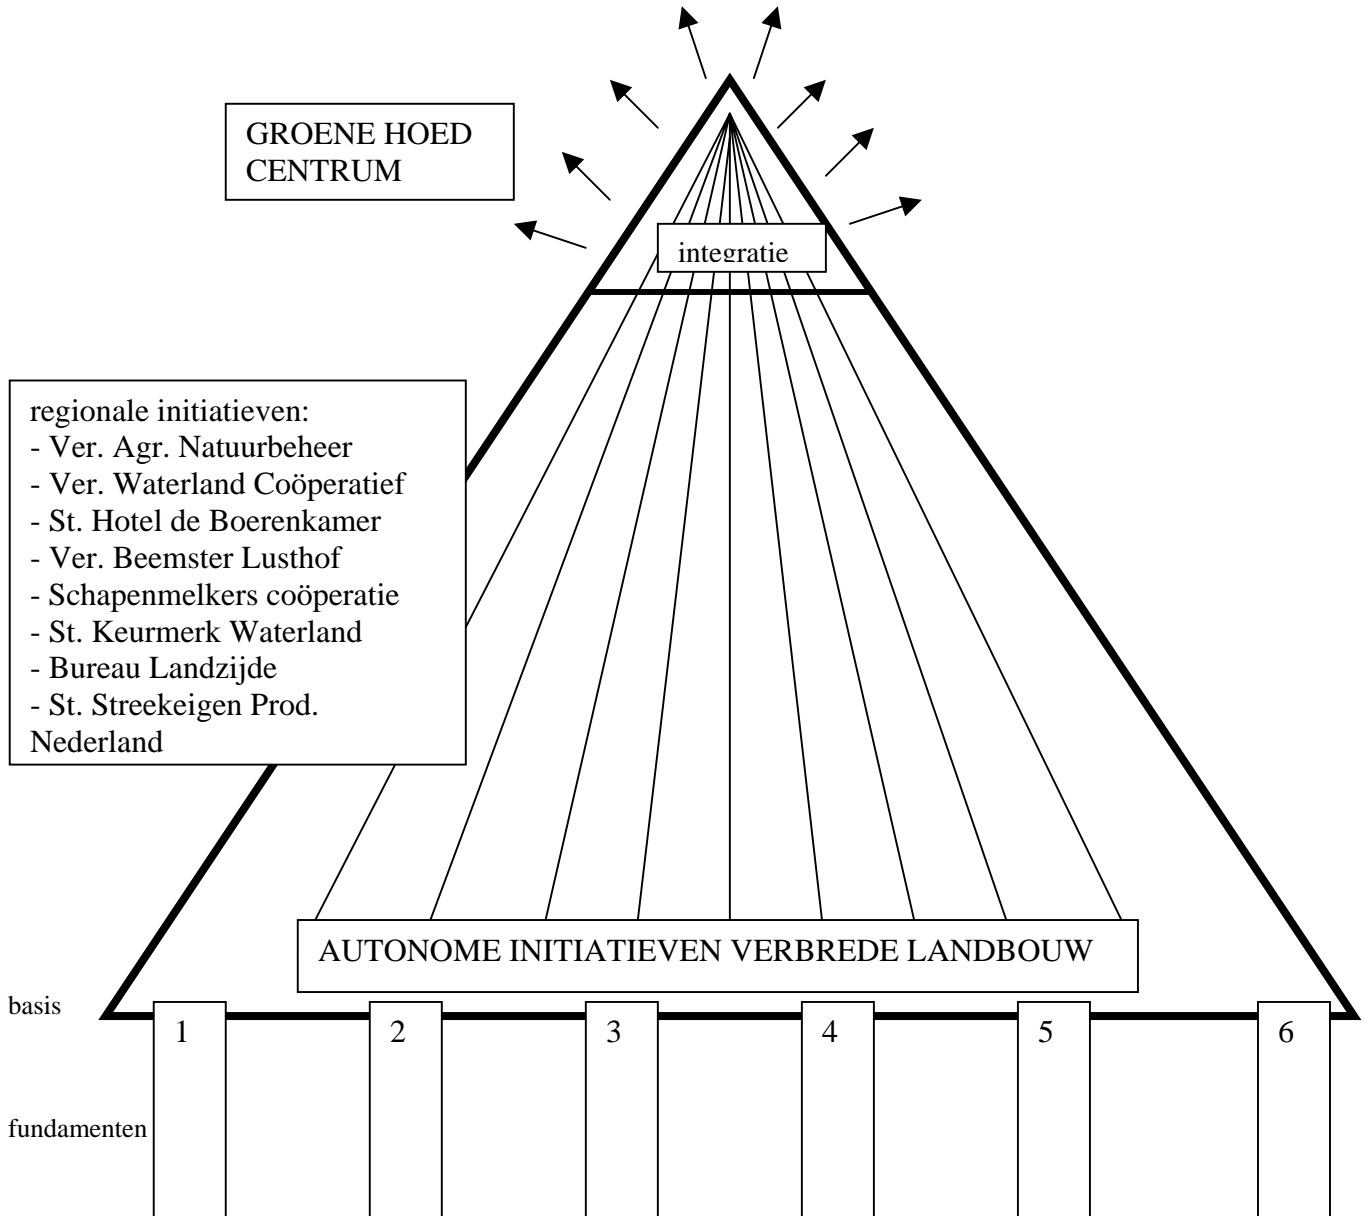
GROENE HOED CENTRUM

integratie

regionale initiatieven:
- Ver. Agr. Natuurbeheer
- Ver. Waterland Coöperatief
- St. Hotel de Boerenkamer
- Ver. Beemster Lusthof
- Schapenmelkers coöperatie
- St. Keurmerk Waterland
- Bureau Landzijde
- St. Streekeigen Prod. Nederland

AUTONOME INITIATIEVEN VERBREDE LANDBOUW

basis

1 2 3 4 5 6

fundamenten